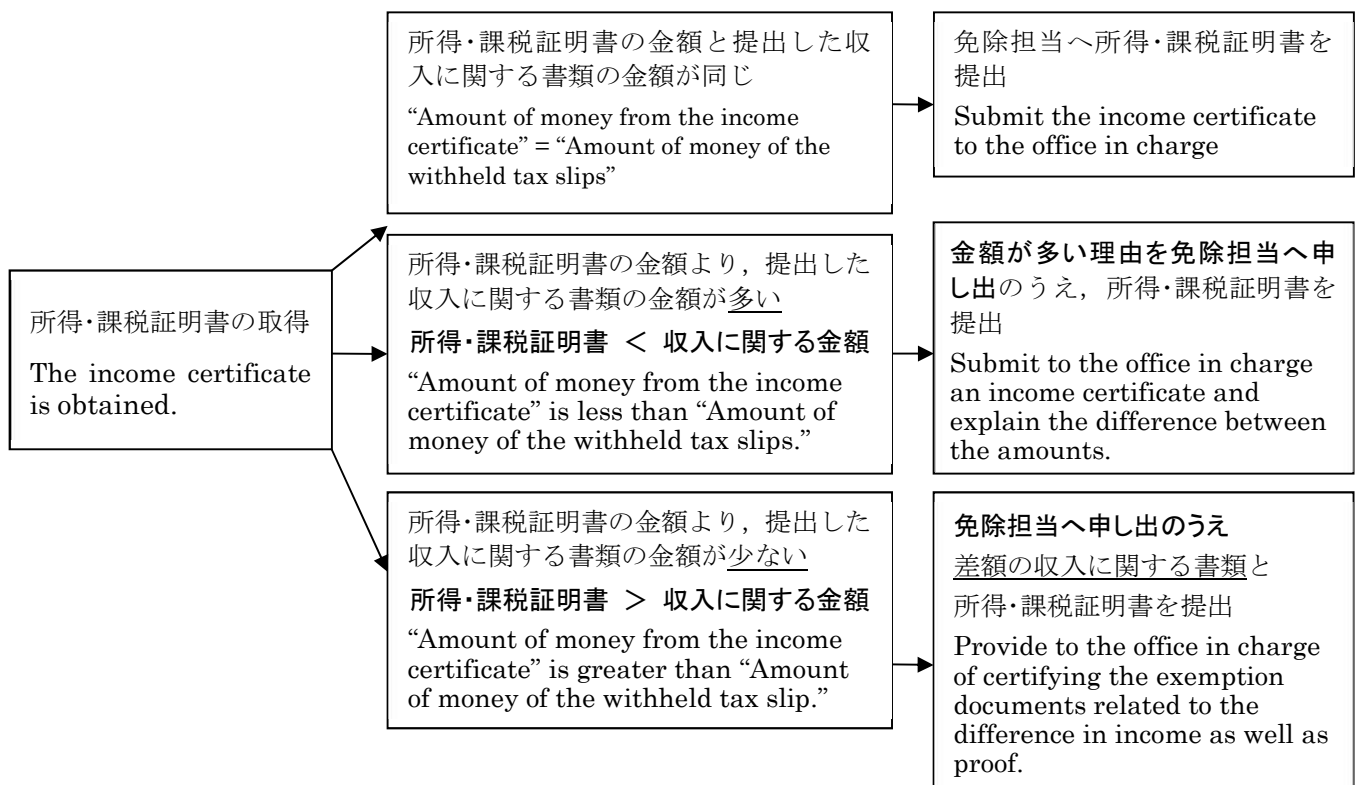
所得・課税証明書の取得

The income certificate is obtained.

所得・課税証明書の金額と提出した収入に関する書類の金額が同じ

"Amount of money from the income certificate" = "Amount of money of the withheld tax slips"

免除担当へ所得・課税証明書を提出

Submit the income certificate to the office in charge

所得・課税証明書の金額より，提出した収入に関する書類の金額が多い

所得・課税証明書 ＜ 収入に関する金額

"Amount of money from the income certificate" is less than "Amount of money of the withheld tax slips."

金額が多い理由を免除担当へ申し出のうえ，所得・課税証明書を提出

Submit to the office in charge an income certificate and explain the difference between the amounts.

所得・課税証明書の金額より，提出した収入に関する書類の金額が少ない

所得・課税証明書 ＞ 収入に関する金額

"Amount of money from the income certificate" is greater than "Amount of money of the withheld tax slip."

免除担当へ申し出のうえ

差額の収入に関する書類と

所得・課税証明書を提出

Provide to the office in charge of certifying the exemption documents related to the difference in income as well as proof.